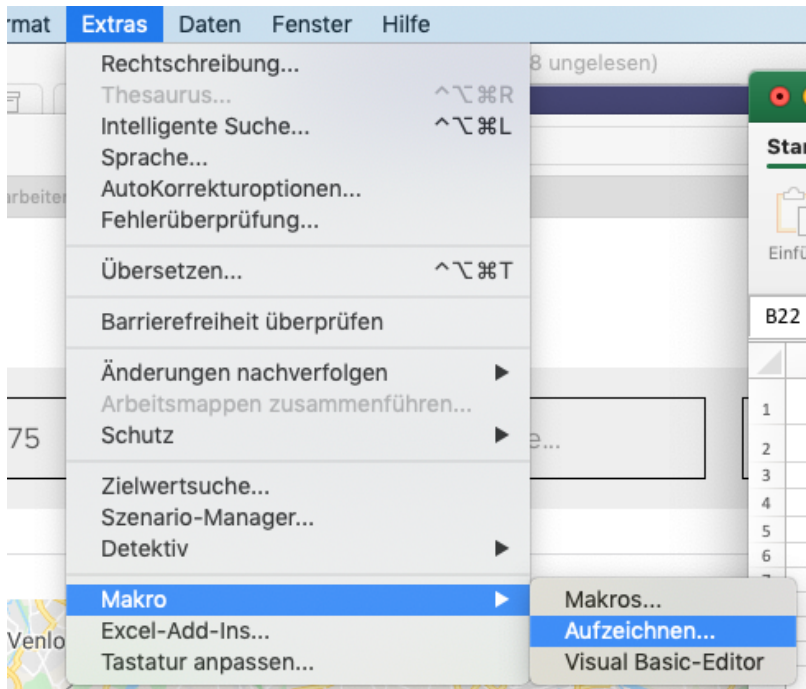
rmat Extras Daten Fenster Hilfe

Rechtschreibung...
Thesaurus... ^⌥⌘R
Intelligente Suche... ^⌥⌘L
Sprache...
AutoKorrekturoptionen...
Fehlerüberprüfung...

Übersetzen... ^⌥⌘T

Barrierefreiheit überprüfen

Änderungen nachverfolgen ▶
Arbeitsmappen zusammenführen...
Schutz ▶

Zielwertsuche...
Szenario-Manager...
Detektiv ▶

Makro ▶
Excel-Add-Ins...
Tastatur anpassen...

Makros...
Aufzeichnen...
Visual Basic-Editor

8 ungelesen)
arbeiten
75
e...
Venlo
Star
Einfü
B22
1
2
3
4
5
6